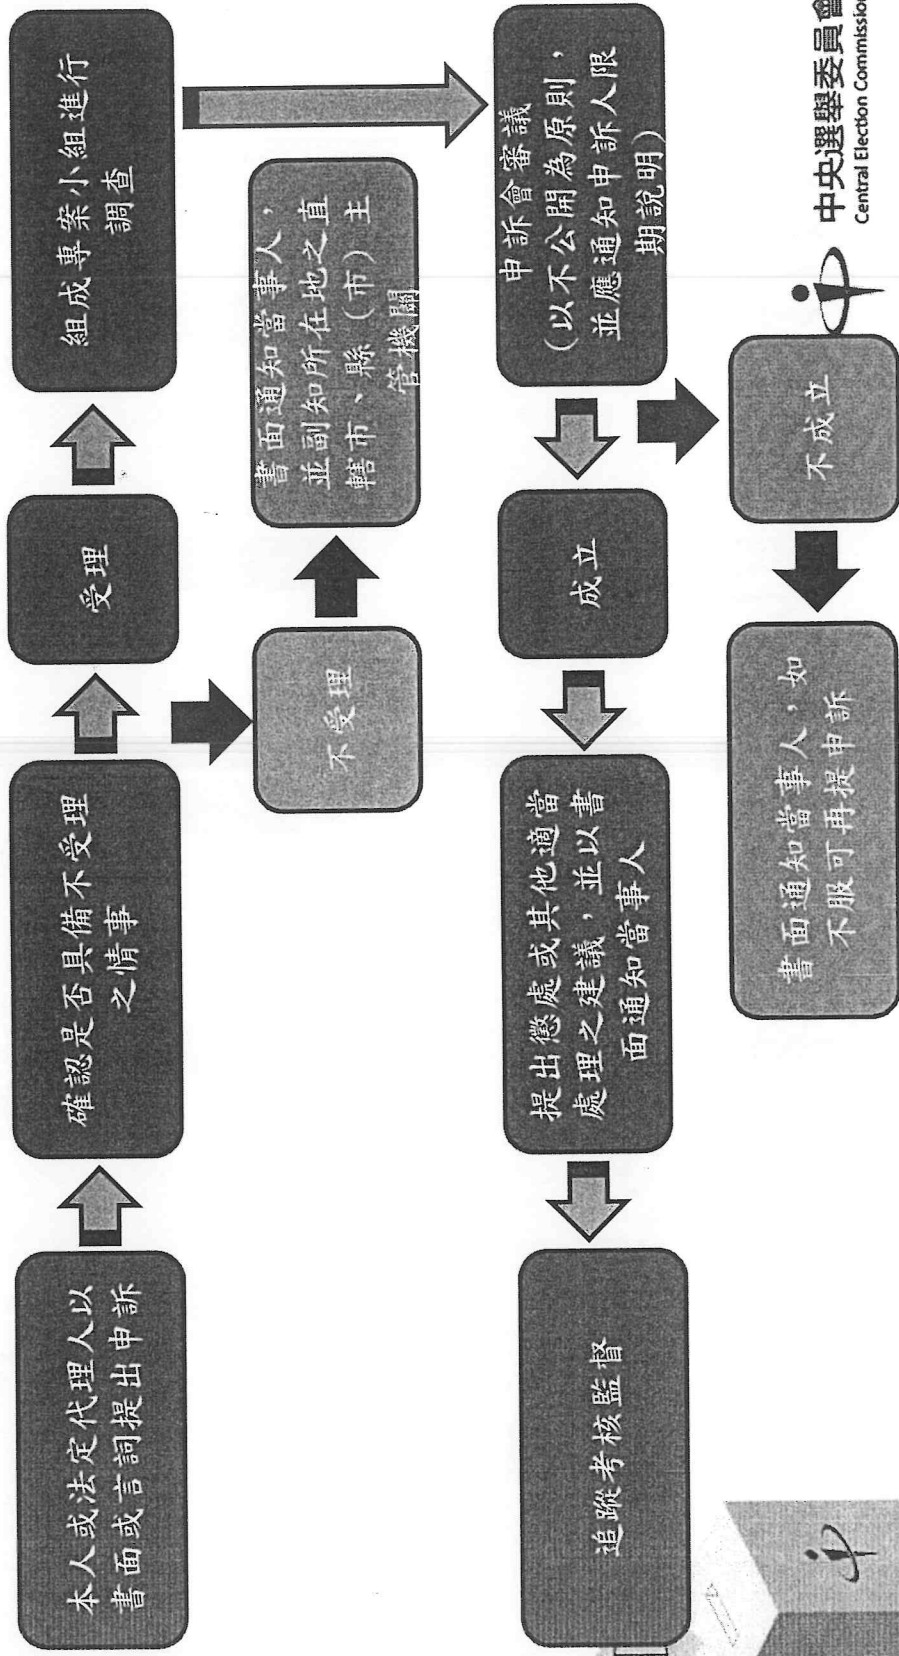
本人或法定代理人以書面或言詞提出申訴

確認是否具備不受理之情事

受理

組成專案小組進行調查

不受理

書面通知當事人，並副知所在地之直轄市、縣（市）主管機關

申訴會審議（以不公開為原則，並應通知申訴人限期說明）

成立

不成立

提出懲處或其他適當處理之建議，並以書面通知當事人

書面通知當事人，如不服可再提申訴

追蹤考核監督

中央選舉委員會
Central Election Commissio